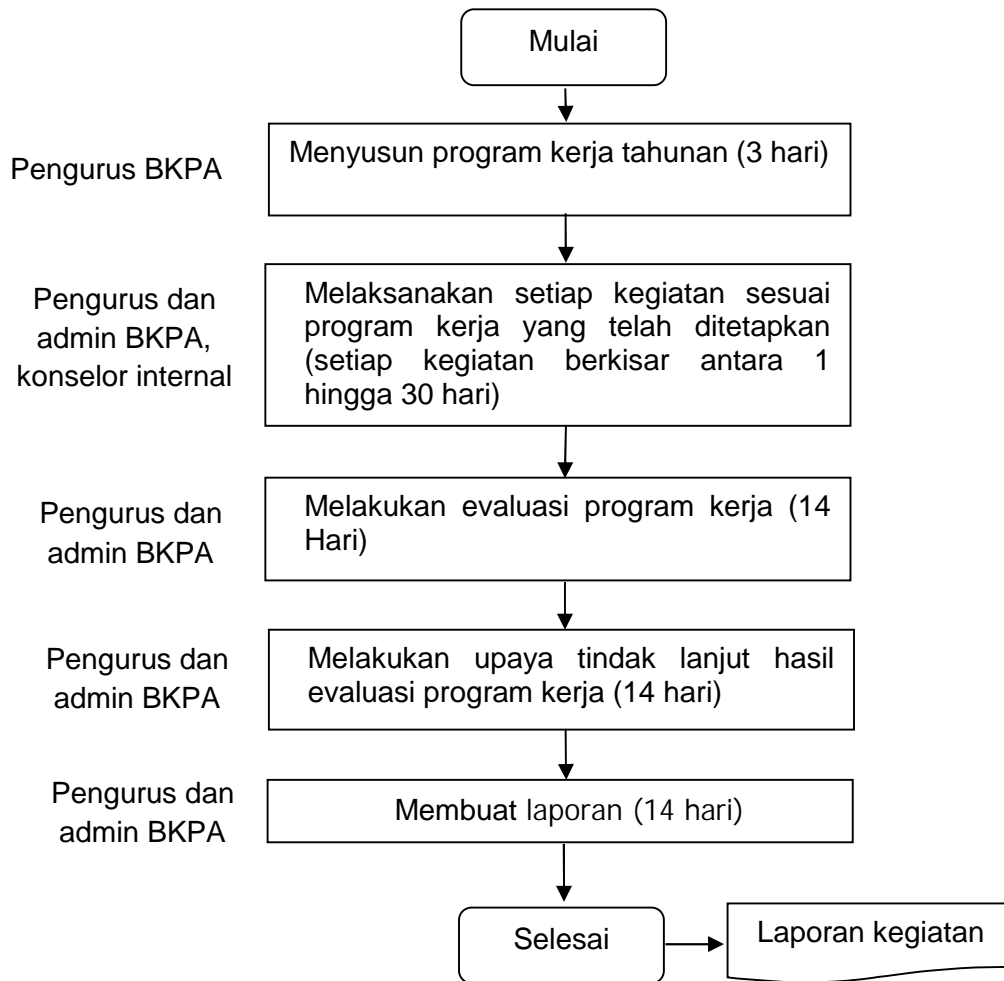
Mulai

Pengurus BKPA

Menyusun program kerja tahunan (3 hari)

Pengurus dan admin BKPA, konselor internal

Melaksanakan setiap kegiatan sesuai program kerja yang telah ditetapkan (setiap kegiatan berkisar antara 1 hingga 30 hari)

Pengurus dan admin BKPA

Melakukan evaluasi program kerja (14 Hari)

Pengurus dan admin BKPA

Melakukan upaya tindak lanjut hasil evaluasi program kerja (14 hari)

Pengurus dan admin BKPA

Membuat laporan (14 hari)

Selesai

Laporan kegiatan